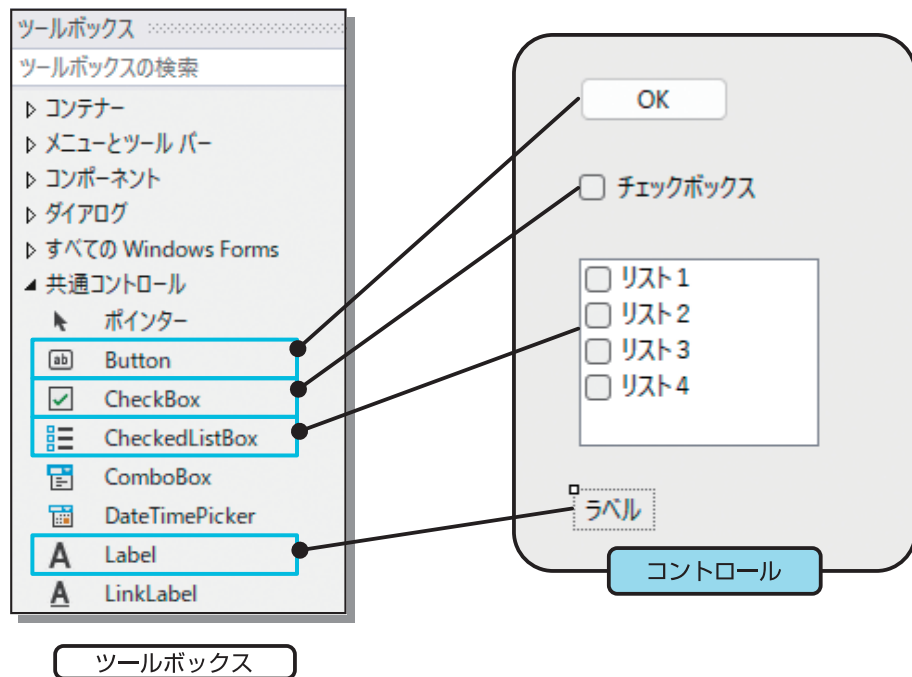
ツールボックス

ツールボックスの検索

▷ コンテナー
▷ メニューとツール バー
▷ コンポーネント
▷ ダイアログ
▷ すべての Windows Forms
◢ 共通コントロール

ポインター
ab Button
CheckBox
CheckedListBox
ComboBox
DateTimePicker
A Label
A LinkLabel

ツールボックス

OK

チェックボックス

リスト 1
リスト 2
リスト 3
リスト 4

ラベル

コントロール